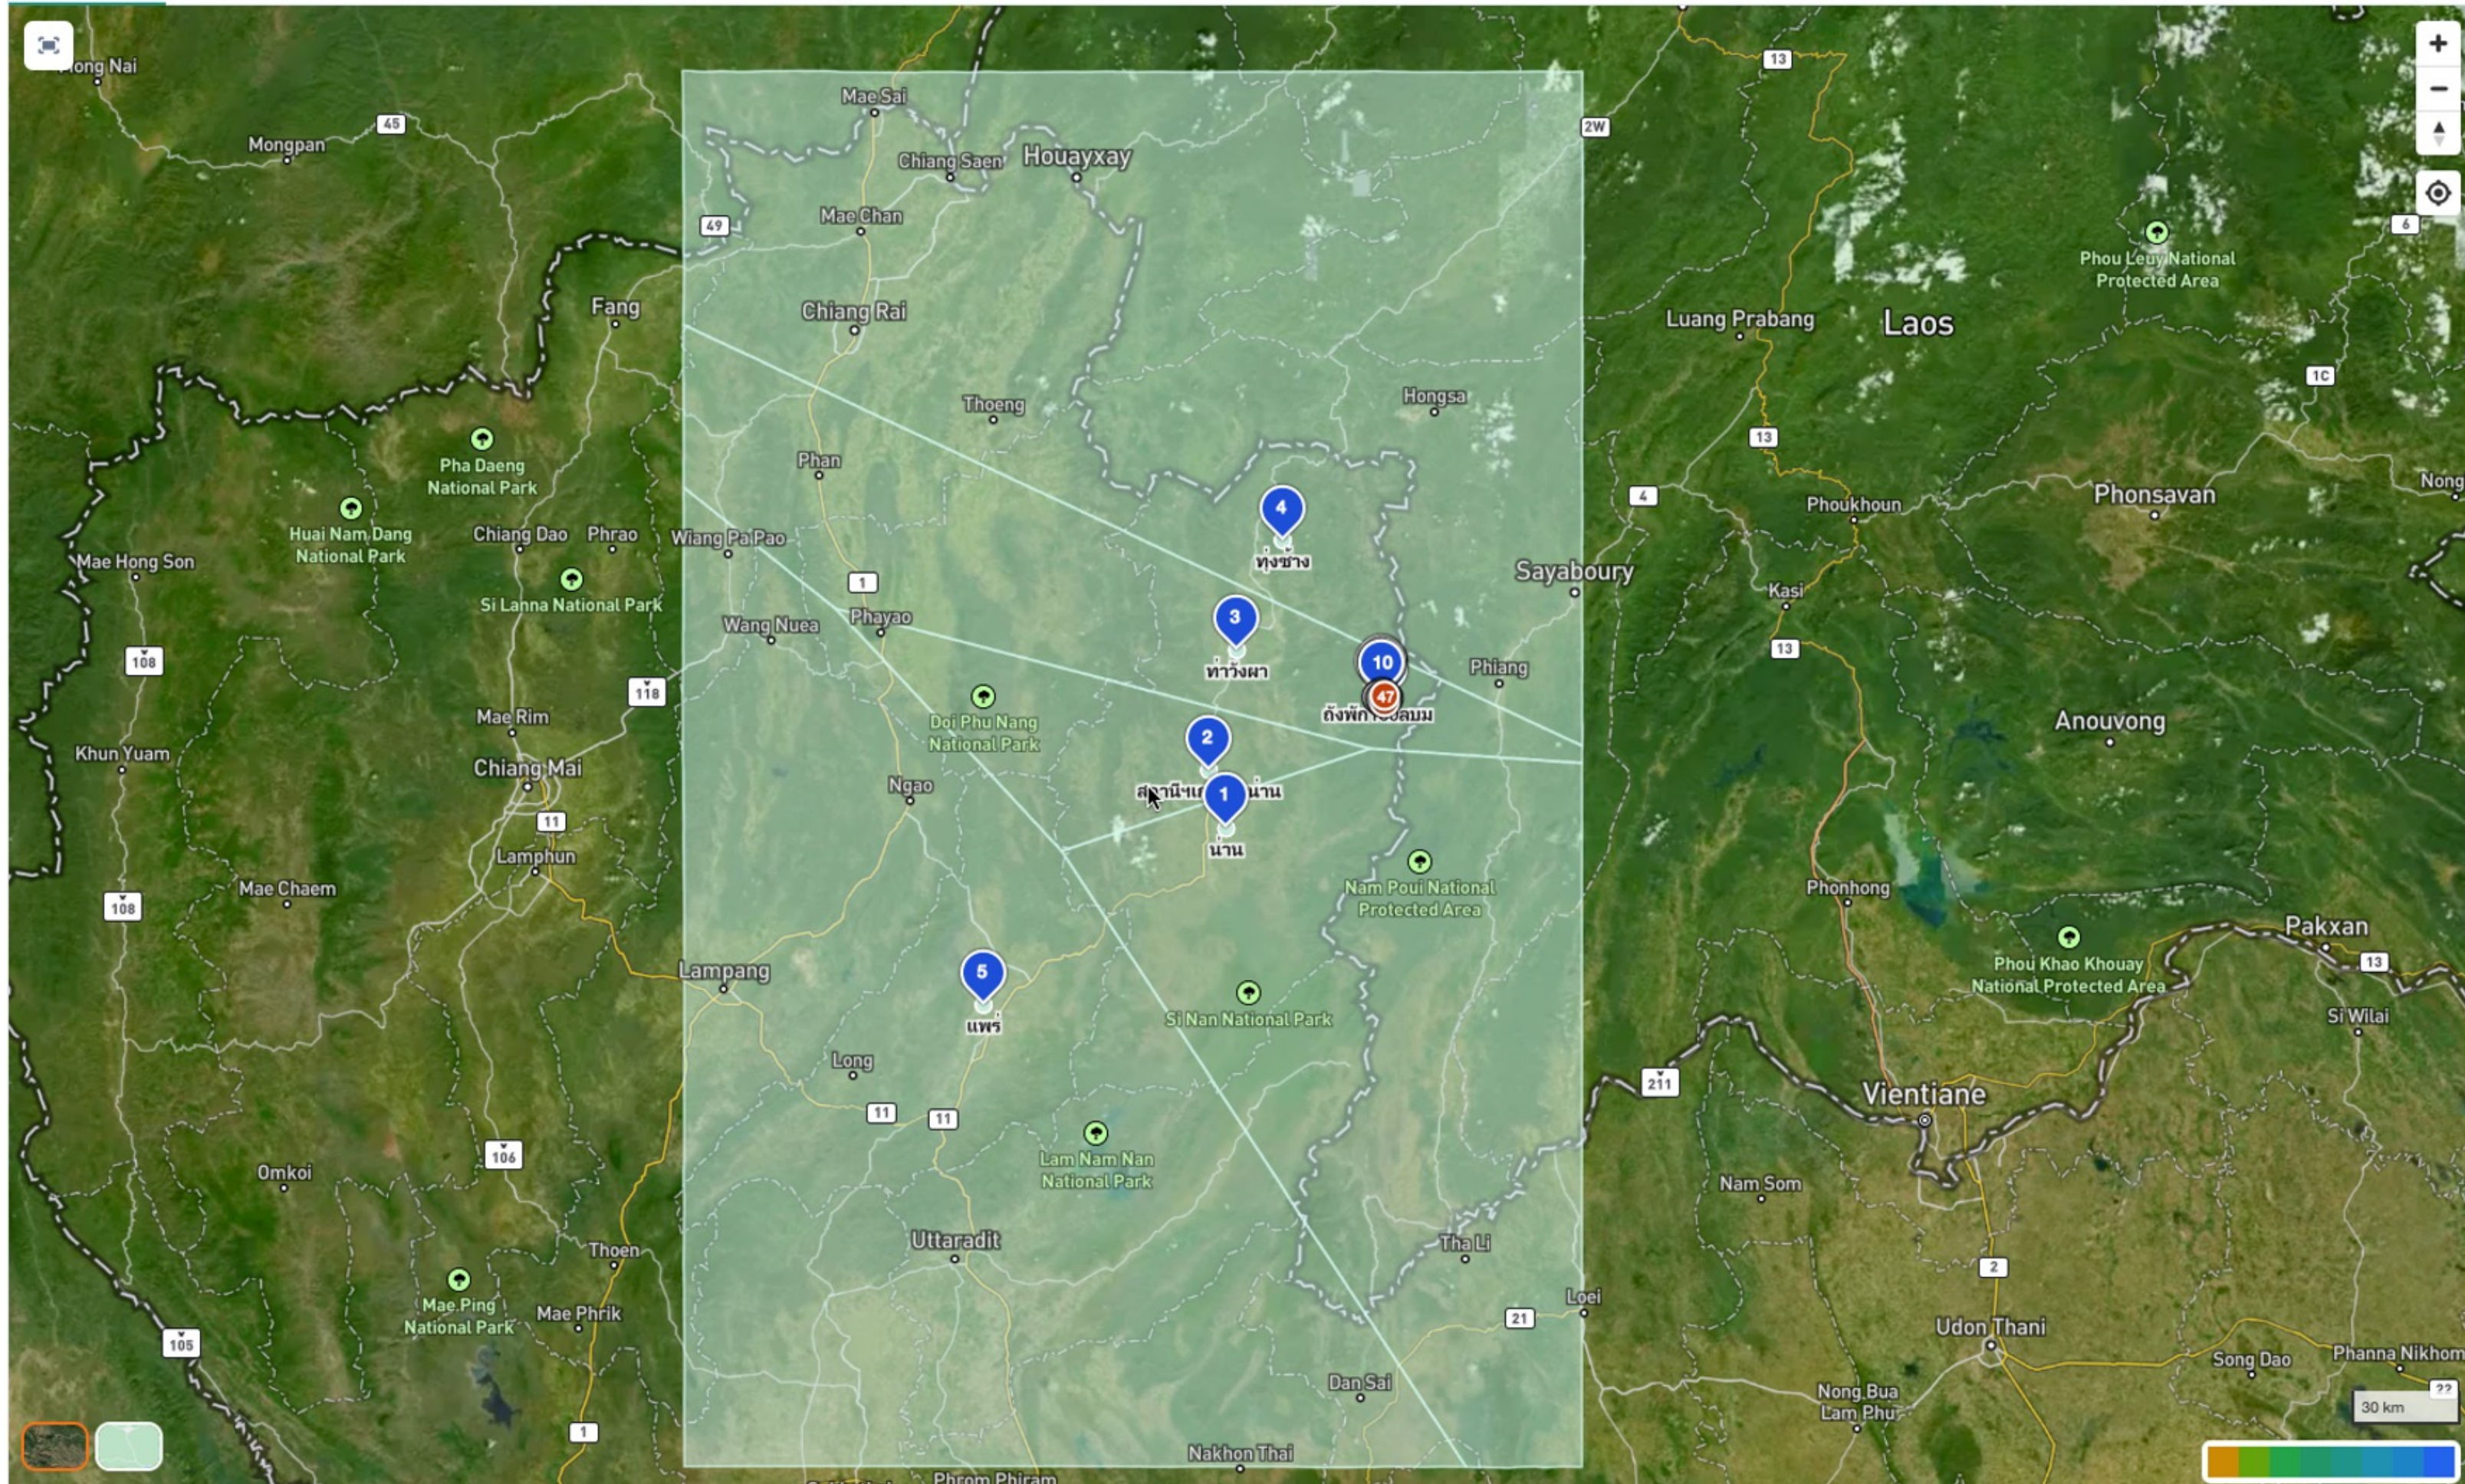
+
−
Hong Nai
Mongpan
45
Mae Sai
Chiang Saen
Houayxay
13
2W
6
49
Mae Chan
Phou Leuy National Protected Area
Fang
Chiang Rai
Luang Prabang
Laos
1C
Thoeng
Hongsa
13
Pha Daeng National Park
Phan
4
Phoukhoun
Phonsavan
Nong
Huai Nam Dang National Park
Chiang Dao
Phrao
Wiang Pa Pao
4
ทุ่งช้าง
Sayaboury
Mae Hong Son
Si Lanna National Park
1
Kasi
Wang Nuea
Phayao
3
ท่าวังผา
10
47
Phiang
13
108
118
Doi Phu Nang National Park
ถังพัก
Mae Rim
2
Anouvong
Khun Yuam
Chiang Mai
สถานีเ
น่าน
1
Ngao
11
น่าน
Lamphun
Nam Poui National Protected Area
Mae Chaem
Phonhong
108
Pakxan
Lampang
5
Phou Khao Khouay National Protected Area
13
แพร่
Si Nan National Park
Si Wilai
Long
211
Vientiane
11
11
Lam Nam Nan National Park
106
Omkoi
Nam Som
Uttaradit
Tha Li
2
Thoen
Mae Ping National Park
Mae Phrik
Loei
21
Udon Thani
105
Song Dao
Phanna Nikhom
Dan Sai
Nong Bua Lam Phu
1
Nakhon Thai
Phrom Phiram
30 km